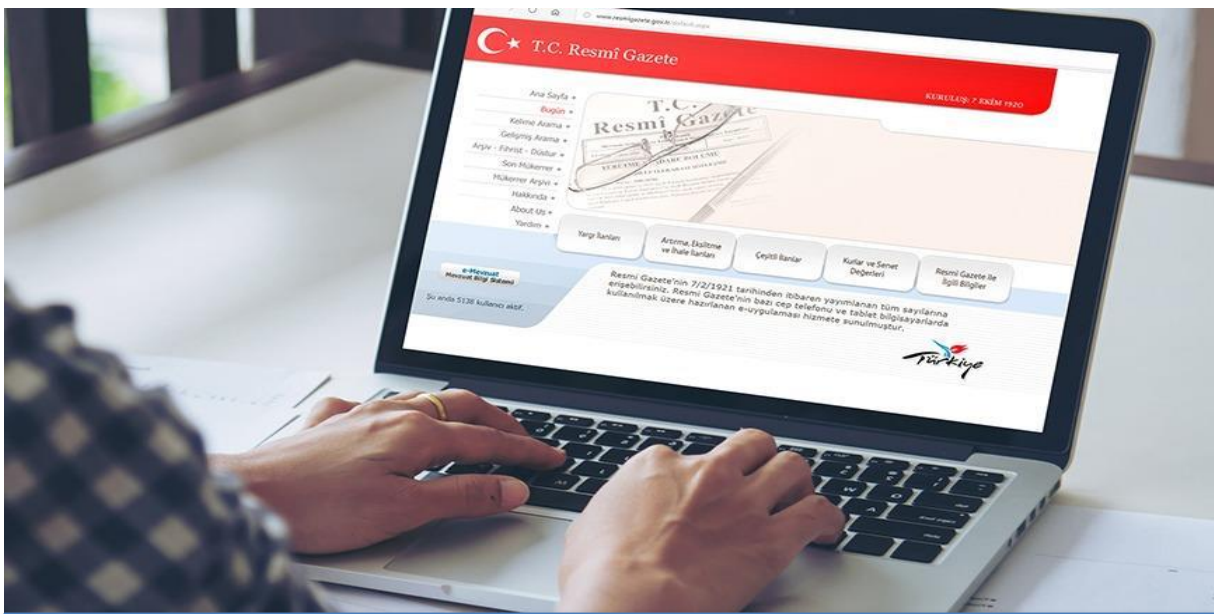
www.resmigazete.gov.tr/default.aspx

T.C. Resmî Gazete

KURULUŞ: 7 EKİM 1920

Ana Sayfa
Bugün
Kelime Arama
Gelişmiş Arama
Arşiv - Fihrist - Düzltür
Son Mükerrer
Mükerrer Arşivi
Hakkında
About Us
Yardım

T.C.
Resmi Gazete

e-Mevzuat
Mevzuat Bilgi Sistemi

Şu anda 5136 kullanıcı aktif.

Yargı İlanları

Artırma, Eksiltme ve İhale İlanları

Çeşitli İlanlar

Kurlar ve Senet Değerleri

Resmi Gazete ile İlgili Bilgiler

Resmi Gazete'nin 7/2/1921 tarihinden itibaren yayımlanan tüm sayılarına erişebilirsiniz. Resmi Gazete'nin bazı cep telefonu ve tablet bilgisayarlarda kullanılmak üzere hazırlanan e-uygulaması hizmete sunulmuştur.

Türkiye